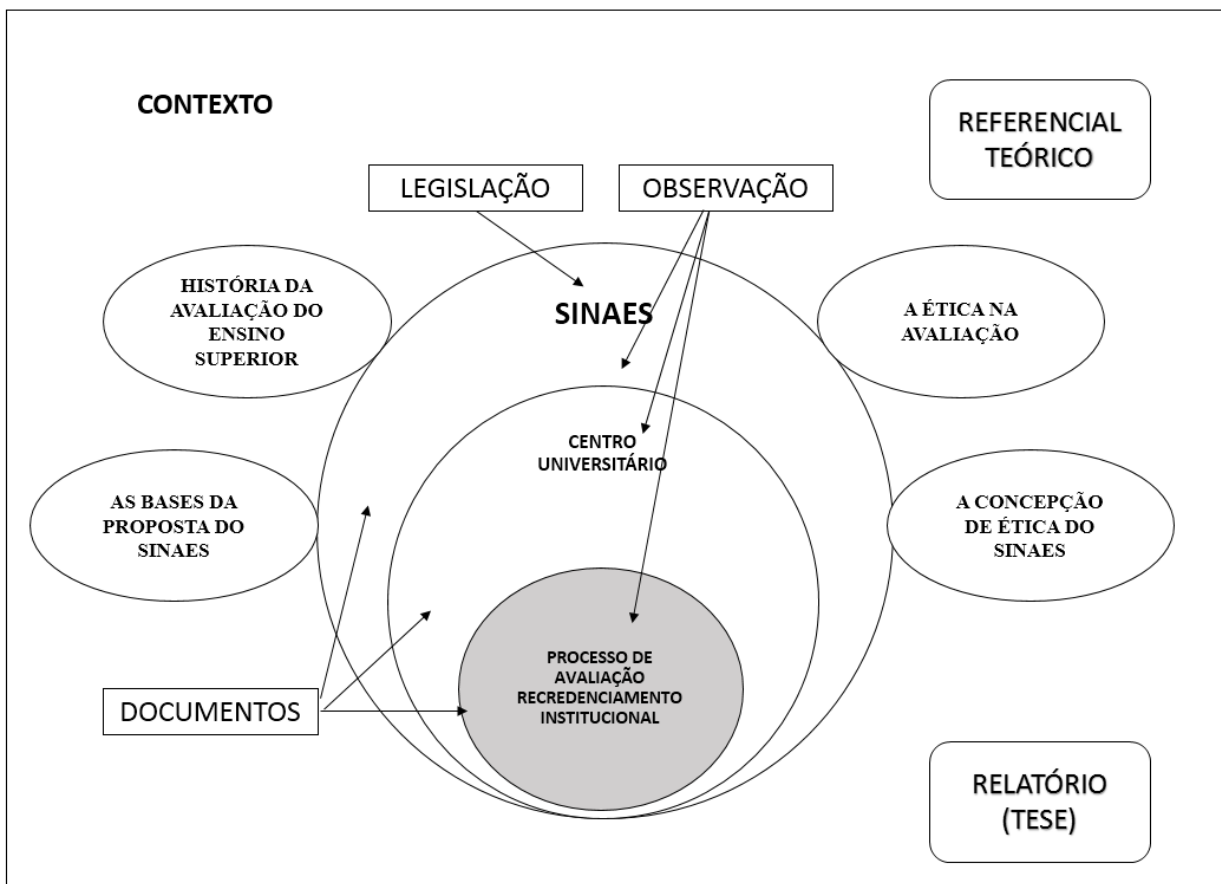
CONTEXTO

REFERENCIAL TEÓRICO

LEGISLAÇÃO

OBSERVAÇÃO

HISTÓRIA DA AVALIAÇÃO DO ENSINO SUPERIOR

SINAES

A ÉTICA NA AVALIAÇÃO

CENTRO UNIVERSITÁRIO

AS BASES DA PROPOSTA DO SINAES

A CONCEPÇÃO DE ÉTICA DO SINAES

PROCESSO DE AVALIAÇÃO RECREDENCIAMENTO INSTITUCIONAL

DOCUMENTOS

RELATÓRIO (TESE)